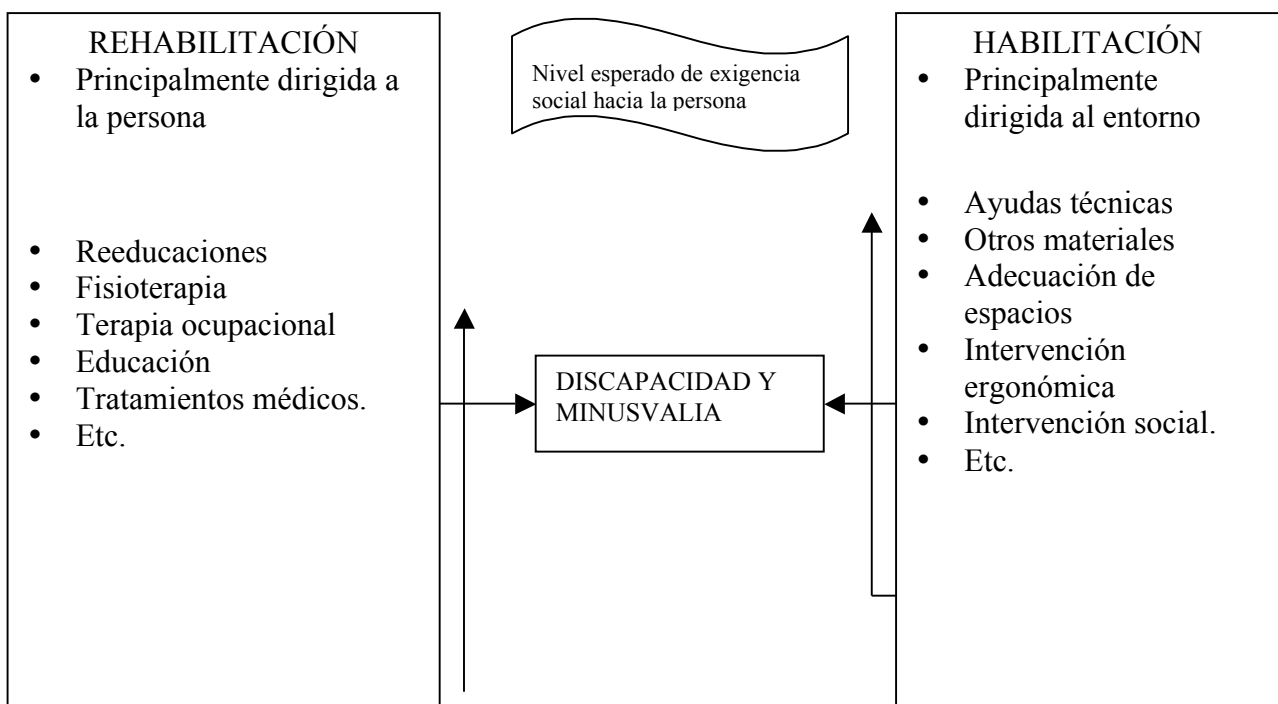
REHABILITACIÓN
• Principalmente dirigida a la persona

• Reeducaciones
• Fisioterapia
• Terapia ocupacional
• Educación
• Tratamientos médicos.
• Etc.

Nivel esperado de exigencia social hacia la persona

DISCAPACIDAD Y MINUSVALIA

HABILITACIÓN
• Principalmente dirigida al entorno

• Ayudas técnicas
• Otros materiales
• Adecuación de espacios
• Intervención ergonómica
• Intervención social.
• Etc.